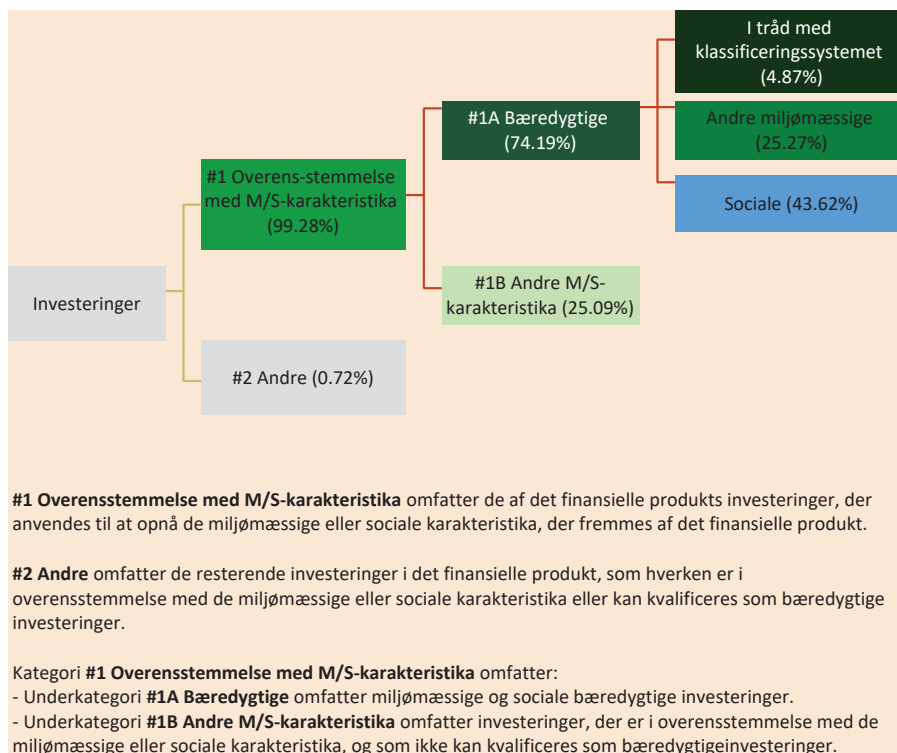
I tråd med klassificeringssystemet (4.87%)

#1A Bæredygtige (74.19%)

Andre miljømæssige (25.27%)

#1 Overens-stemmelse med M/S-karakteristika (99.28%)

Sociale (43.62%)

Investeringer

#1B Andre M/S-karakteristika (25.09%)

#2 Andre (0.72%)

**#1 Overensstemmelse med M/S-karakteristika** omfatter de af det finansielle produkts investeringer, der anvendes til at opnå de miljømæssige eller sociale karakteristika, der fremmes af det finansielle produkt.

**#2 Andre** omfatter de resterende investeringer i det finansielle produkt, som hverken er i overensstemmelse med de miljømæssige eller sociale karakteristika eller kan kvalificeres som bæredygtige investeringer.

Kategori **#1 Overensstemmelse med M/S-karakteristika** omfatter:
- Underkategori **#1A Bæredygtige** omfatter miljømæssige og sociale bæredygtige investeringer.
- Underkategori **#1B Andre M/S-karakteristika** omfatter investeringer, der er i overensstemmelse med de miljømæssige eller sociale karakteristika, og som ikke kan kvalificeres som bæredygtigeinvesteringer.